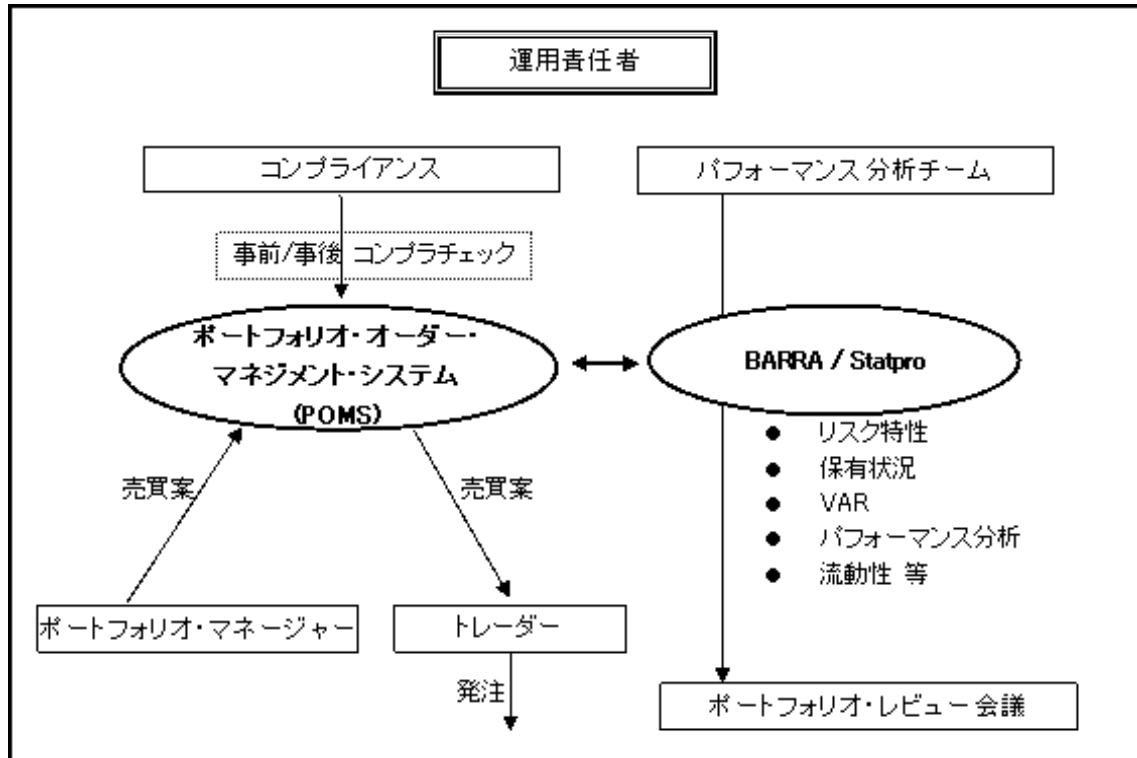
運用責任者

コンプライアンス

パフォーマンス 分析チーム

事前/事後 コンプラチェック

ポートフォリオ・オーダー・マネジメント・システム (POMS)

BARRA / Statpro

- リスク特性
- 保有状況
- VAR
- パフォーマンス分析
- 流動性 等

売買案

売買案

ポートフォリオ・マネージャー

トレーダー

発注

ポートフォリオ・レビュー会議